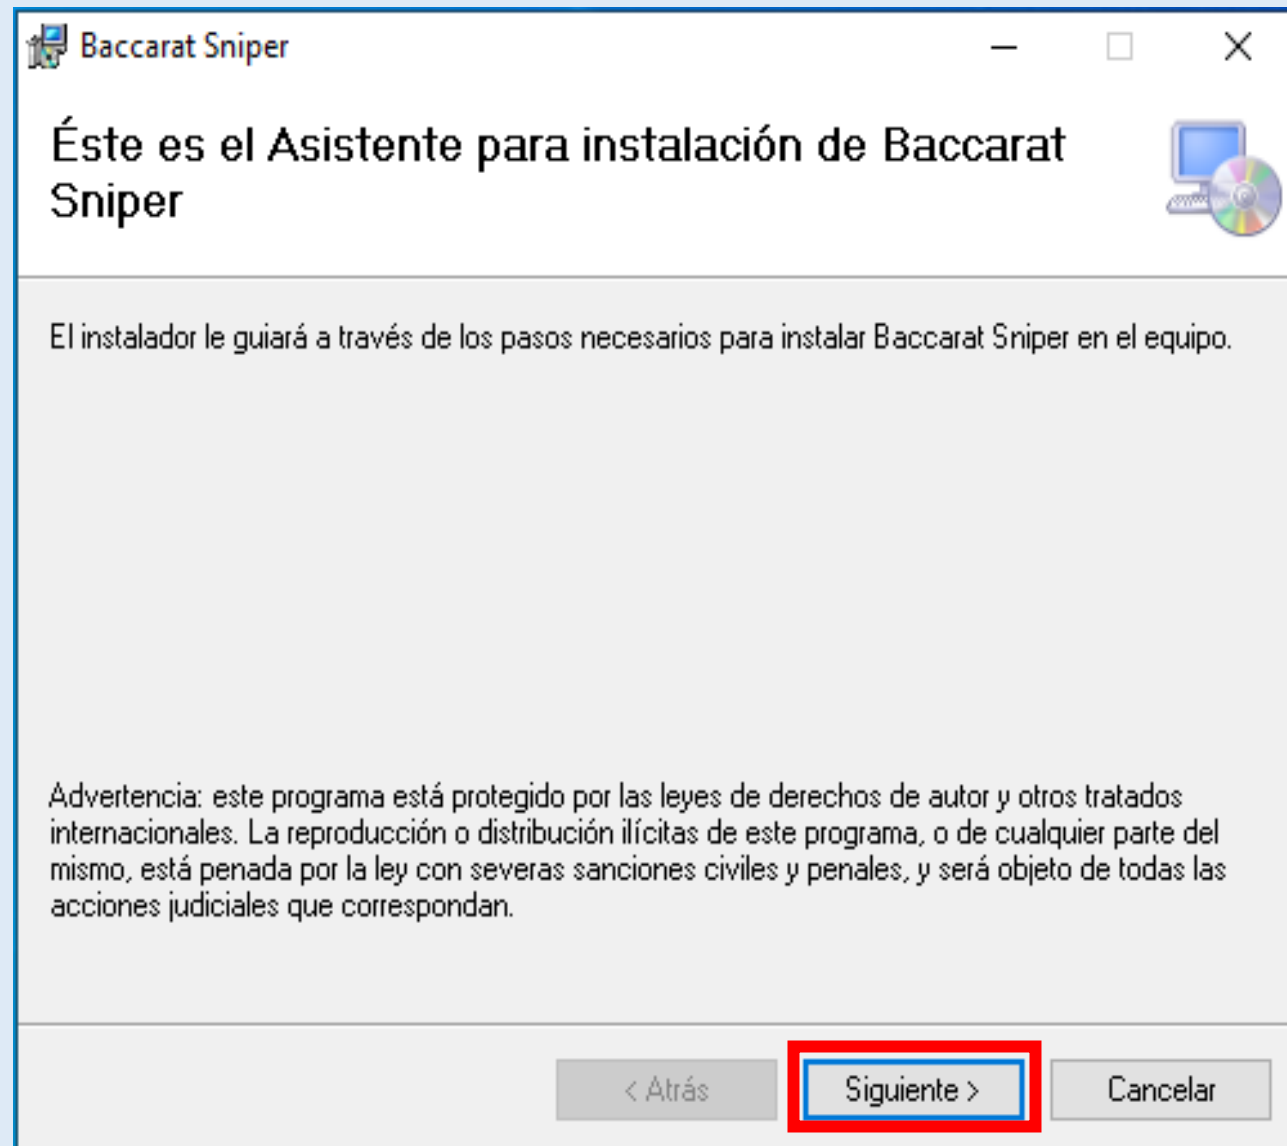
Baccarat Sniper

Éste es el Asistente para instalación de Baccarat Sniper

El instalador le guiará a través de los pasos necesarios para instalar Baccarat Sniper en el equipo.

Advertencia: este programa está protegido por las leyes de derechos de autor y otros tratados internacionales. La reproducción o distribución ilícitas de este programa, o de cualquier parte del mismo, está penada por la ley con severas sanciones civiles y penales, y será objeto de todas las acciones judiciales que correspondan.

< Atrás
Siguiente >
Cancelar